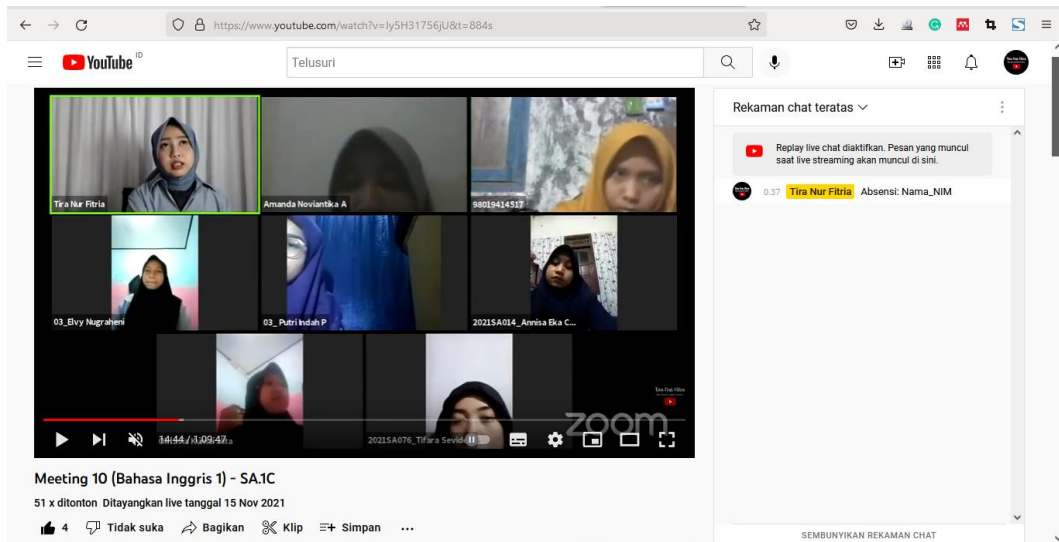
https://www.youtube.com/watch?v=ly5H31756jU&t=884s

YouTube ID

Telusuri

Tira Nur Fitria
Amanda Noviantika A
98019414517
03_Elvy Nugraheni
03_ Putri Indah P
2021SA014_Annisa Eka C...
2021SA076_Tifara Sevid...

zoom

14:44 / 1:09:47

Meeting 10 (Bahasa Inggris 1) - SA.1C

51 x ditonton Ditayangkan live tanggal 15 Nov 2021

4 Tidak suka Bagikan Klip Simpan ...

Rekaman chat teratas

Replay live chat diaktifkan. Pesan yang muncul saat live streaming akan muncul di sini.

0:37 Tira Nur Fitria Absensi: Nama_NIM

SEMBUNYIKAN REKAMAN CHAT